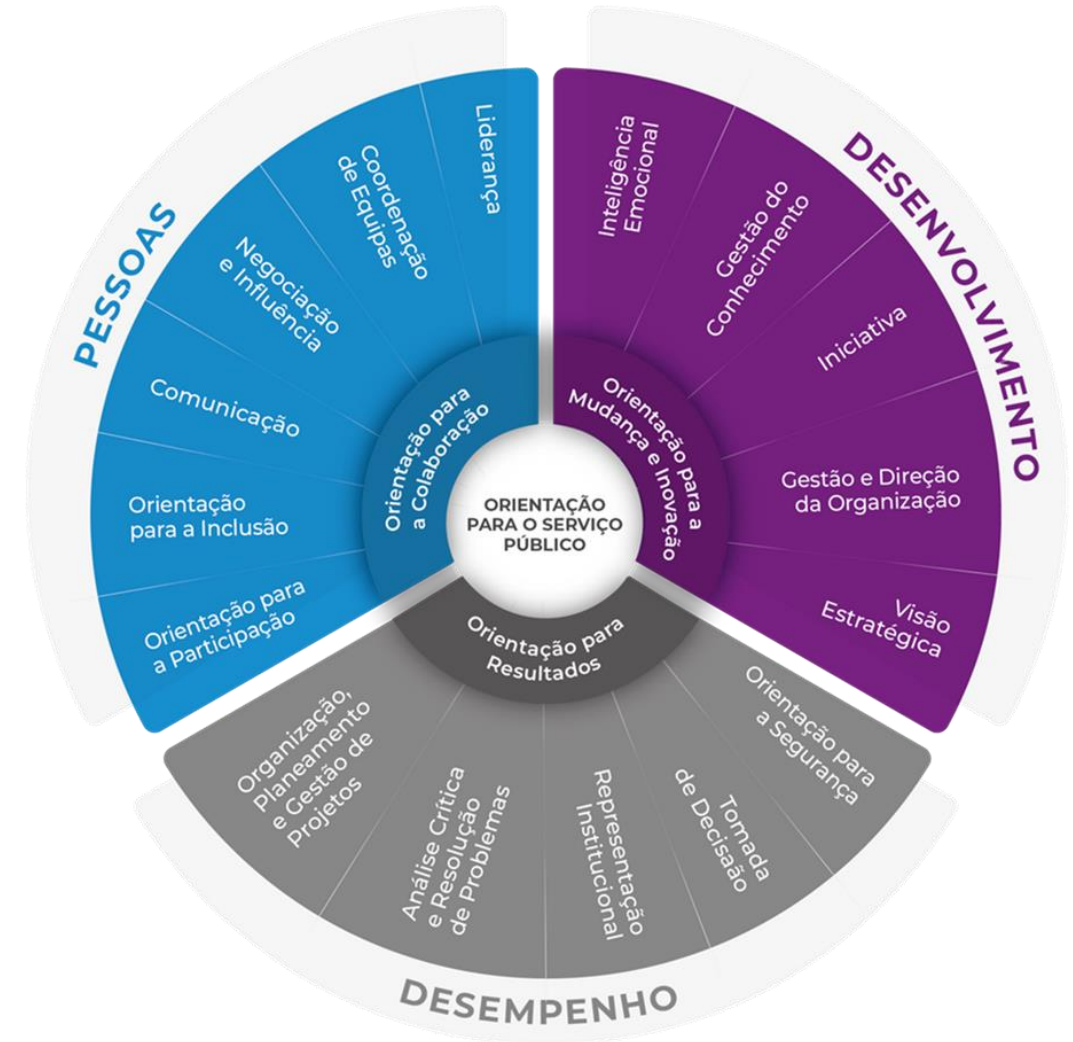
ORIENTAÇÃO PARA O SERVIÇO PÚBLICO

PESSOAS

Orientação para a Colaboração

Liderança

Coordenação de Equipas

Negociação e Influência

Comunicação

Orientação para a Inclusão

Orientação para a Participação

DESENVOLVIMENTO

Orientação para a Mudança e Inovação

Inteligência Emocional

Gestão do Conhecimento

Iniciativa

Gestão e Direção da Organização

Visão Estratégica

DESEMPENHO

Orientação para Resultados

Organização, Planeamento e Gestão de Projetos

Análise Crítica e Resolução de Problemas

Representação Institucional

Tomada de Decisão

Orientação para a Segurança